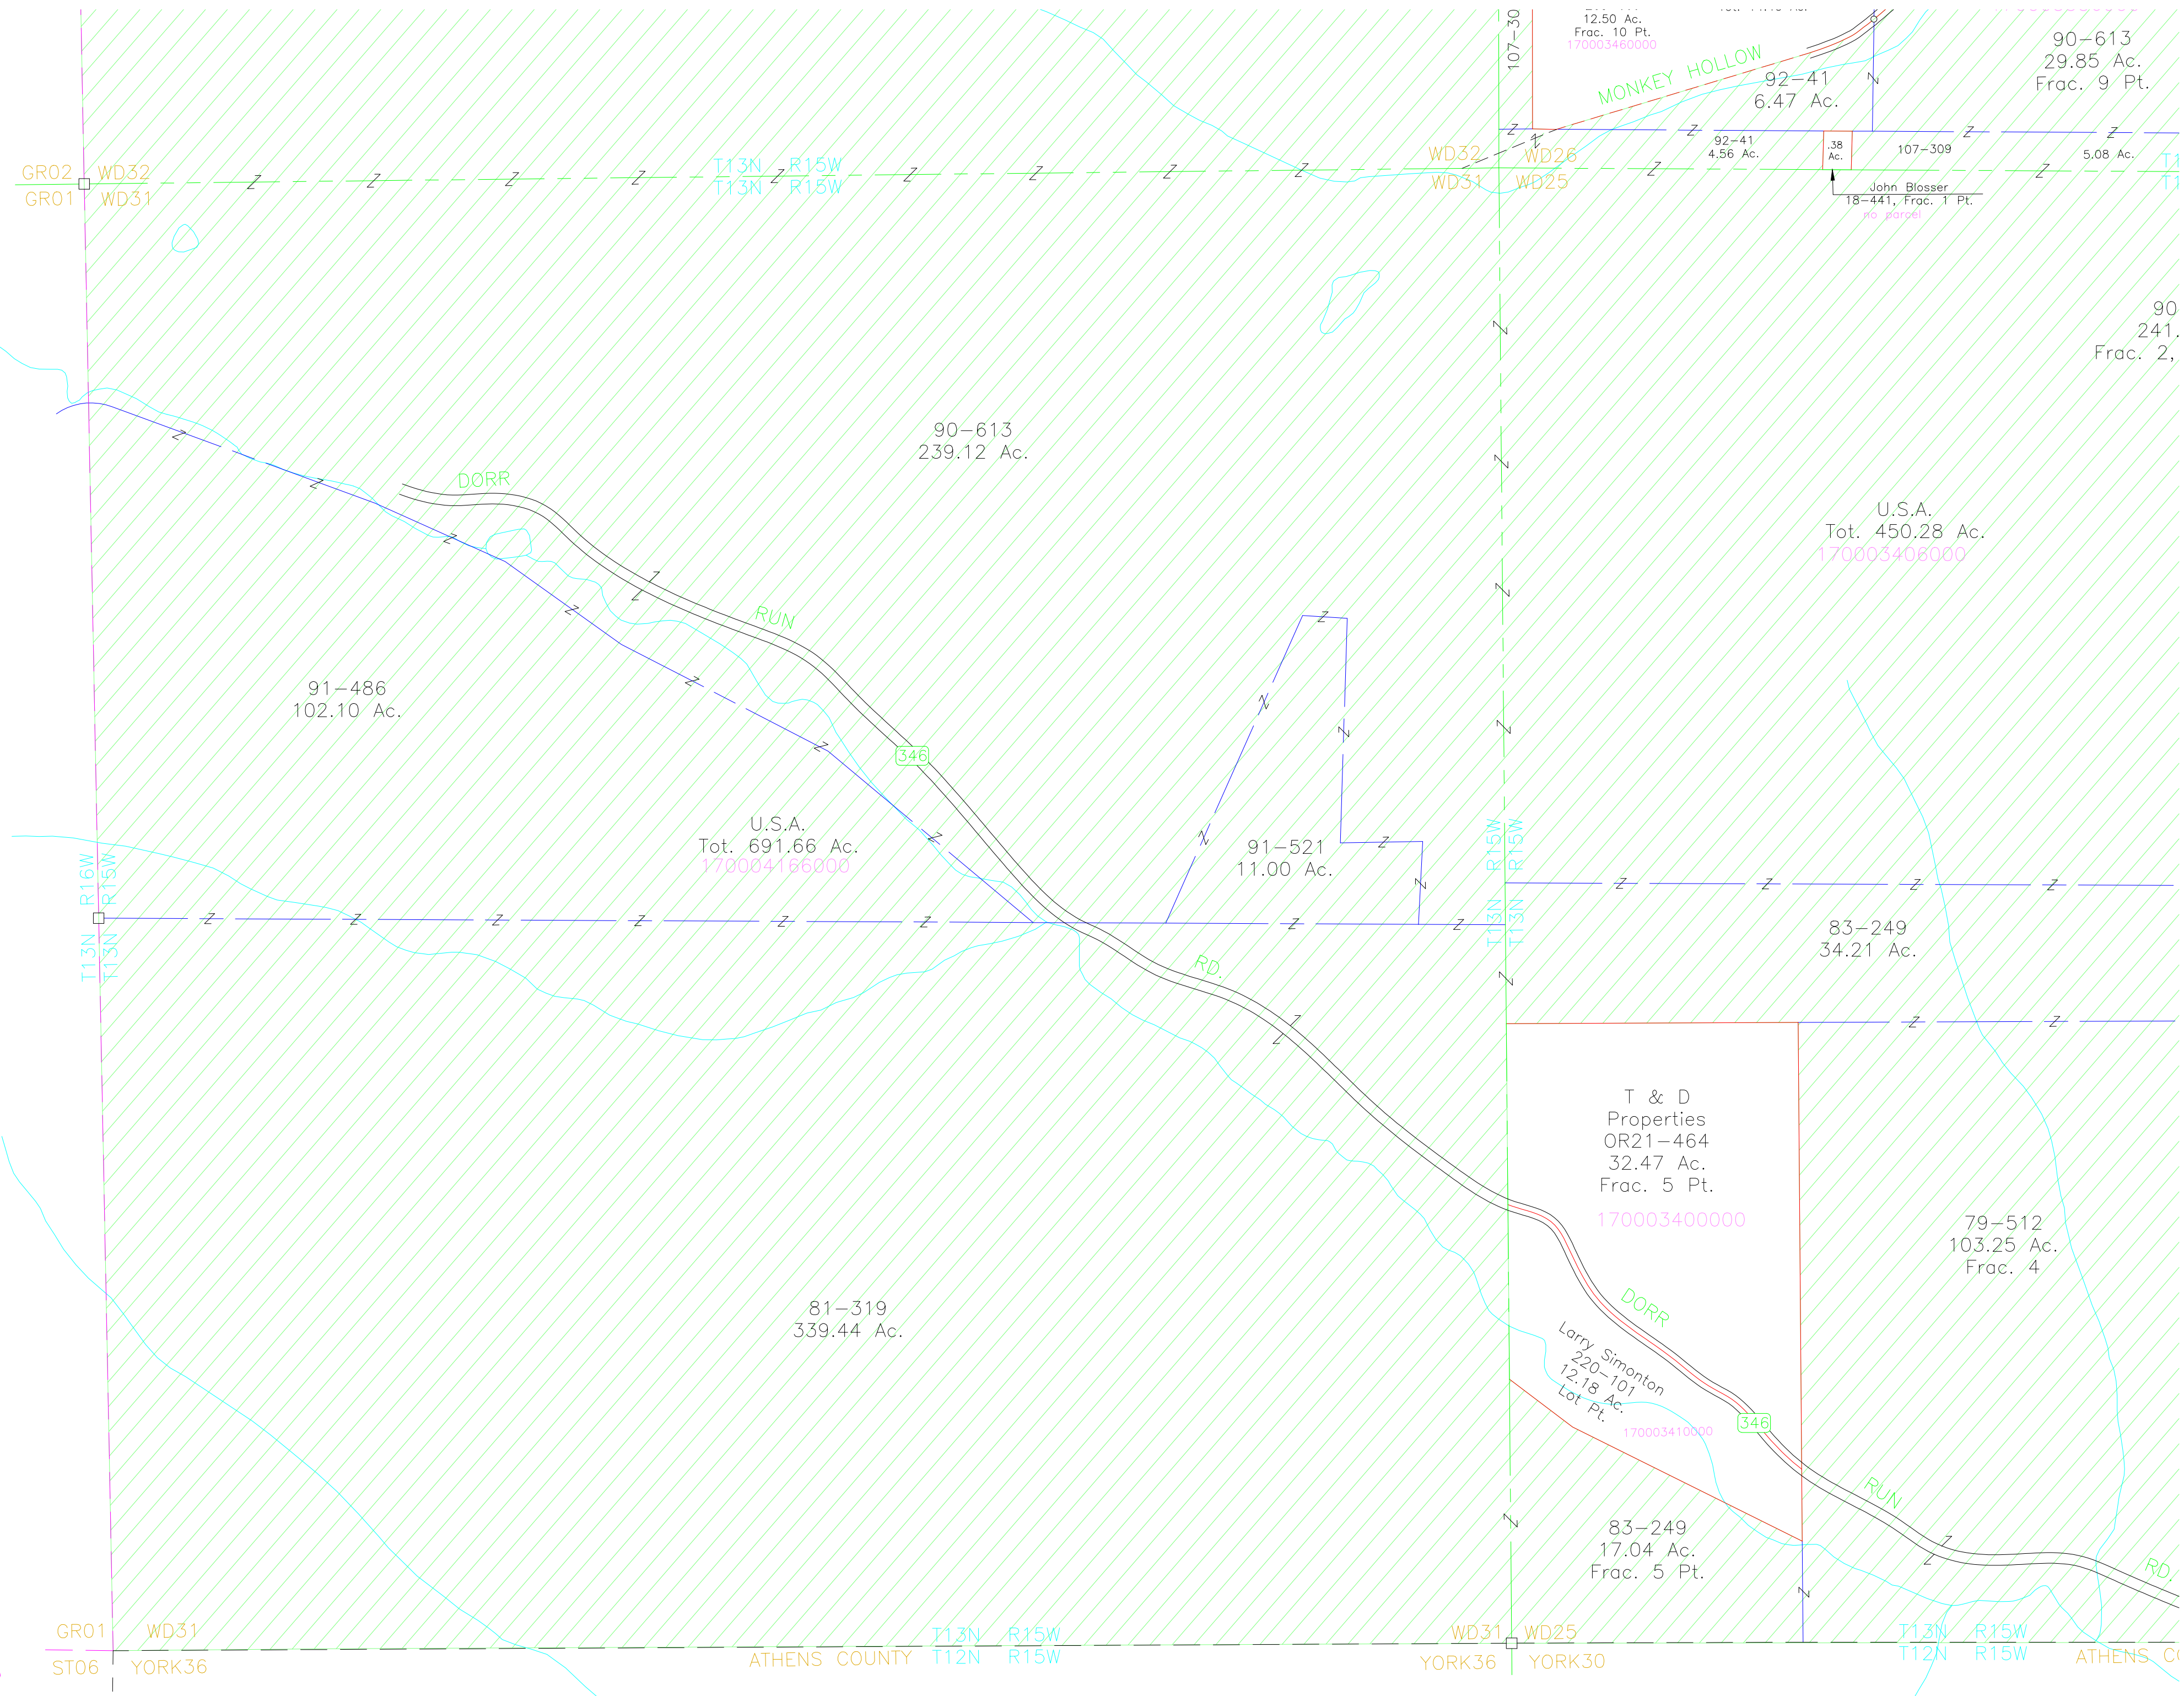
107-30
12.50 Ac.
Frac. 10 Pt.
170003460000

90-613
29.85 Ac.
Frac. 9 Pt.

MONKEY HOLLOW

92-41
6.47 Ac.

92-41
4.56 Ac.

.38
Ac.

107-309

5.08 Ac.

GR02 WD32
GR01 WD31

T13N R15W
T13N R15W

WD32 WD26
WD31 WD25

John Blosser
18-441, Frac. 1 Pt.
no parcel

90
241.
Frac. 2,

90-613
239.12 Ac.

U.S.A.
Tot. 450.28 Ac.
170003406000

DORR

RUN

91-486
102.10 Ac.

346

U.S.A.
Tot. 691.66 Ac.
170004166000

91-521
11.00 Ac.

R16W R15W
T13N T13N

R15W R15W
T13N T13N

83-249
34.21 Ac.

RD.

T & D
Properties
OR21-464
32.47 Ac.
Frac. 5 Pt.
170003400000

79-512
103.25 Ac.
Frac. 4

81-319
339.44 Ac.

DORR

Larry Simonton
220-101
12.18 Ac.
Lot Pt.
170003410000

346

RUN

83-249
17.04 Ac.
Frac. 5 Pt.

RD.

GR01 WD31
ST06 YORK36

ATHENS COUNTY
T13N R15W
T12N R15W

WD31 WD25
YORK36 YORK30

T13N R15W
T12N R15W

ATHENS C